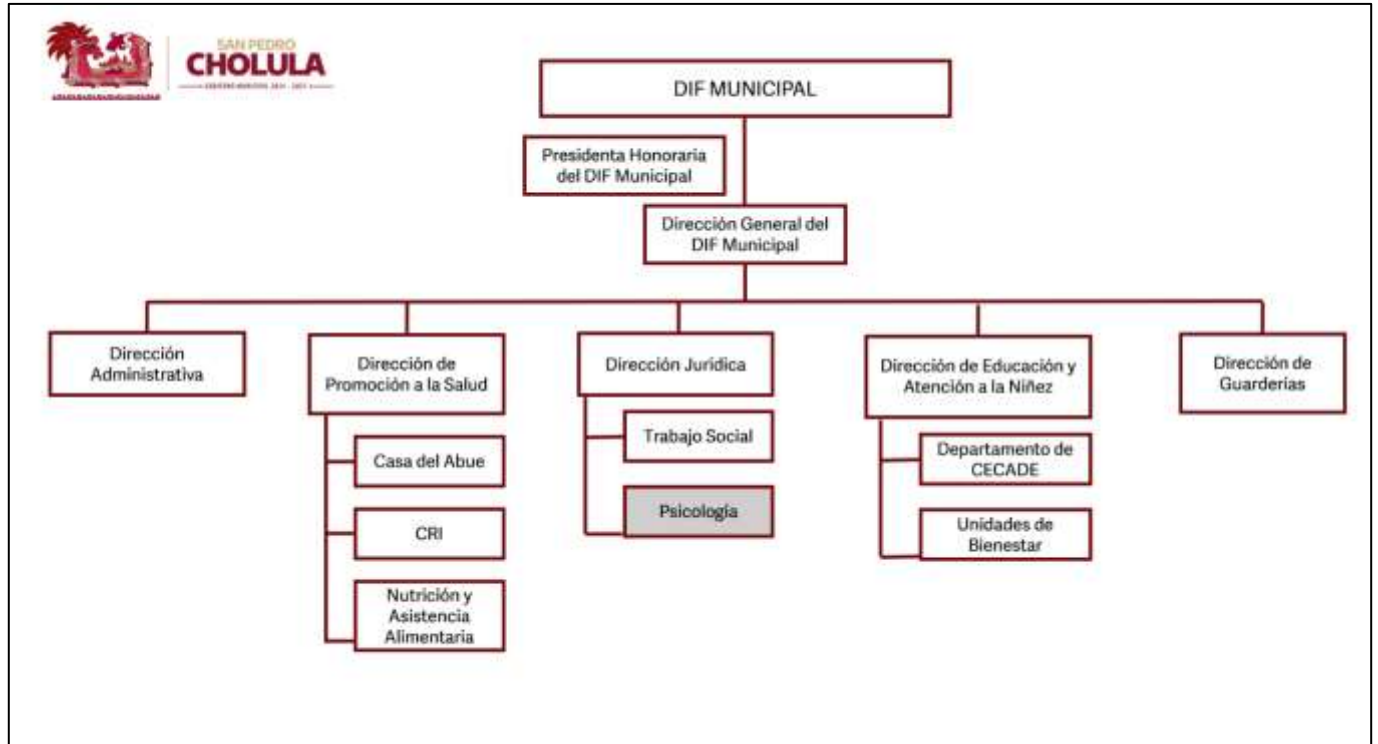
SAN PEDRO
CHOLULA
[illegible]

DIF MUNICIPAL

Presidenta Honoraria del DIF Municipal

Dirección General del DIF Municipal

Dirección Administrativa

Dirección de Promoción a la Salud

Casa del Abue

CRI

Nutrición y Asistencia Alimentaria

Dirección Jurídica

Trabajo Social

Psicología

Dirección de Educación y Atención a la Niñez

Departamento de CECADE

Unidades de Bienestar

Dirección de Guarderías